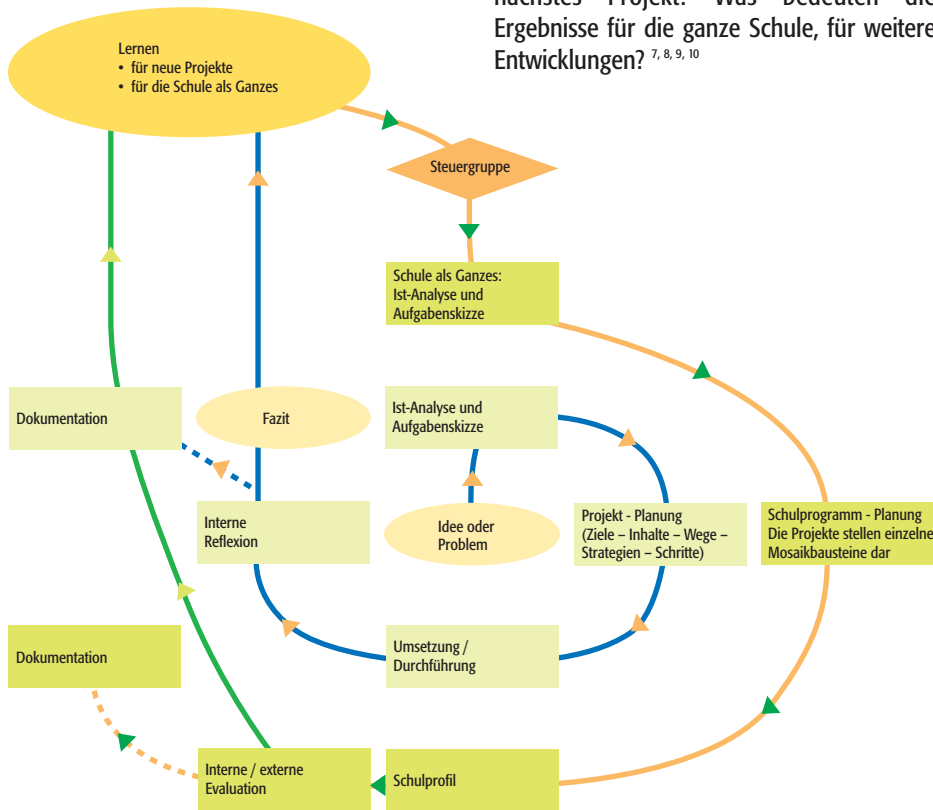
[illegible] Ergebnisse für die ganze Schule, für weitere Entwicklungen? $^{7, 8, 9, 10}$

Lernen
• für neue Projekte
• für die Schule als Ganzes

Steuergruppe

Schule als Ganzes: Ist-Analyse und Aufgabenskizze

Dokumentation

Fazit

Ist-Analyse und Aufgabenskizze

Interne Reflexion

Idee oder Problem

Projekt - Planung (Ziele – Inhalte – Wege – Strategien – Schritte)

Schulprogramm - Planung Die Projekte stellen einzelne Mosaikbausteine dar

Dokumentation

Umsetzung / Durchführung

Interne / externe Evaluation

Schulprofil